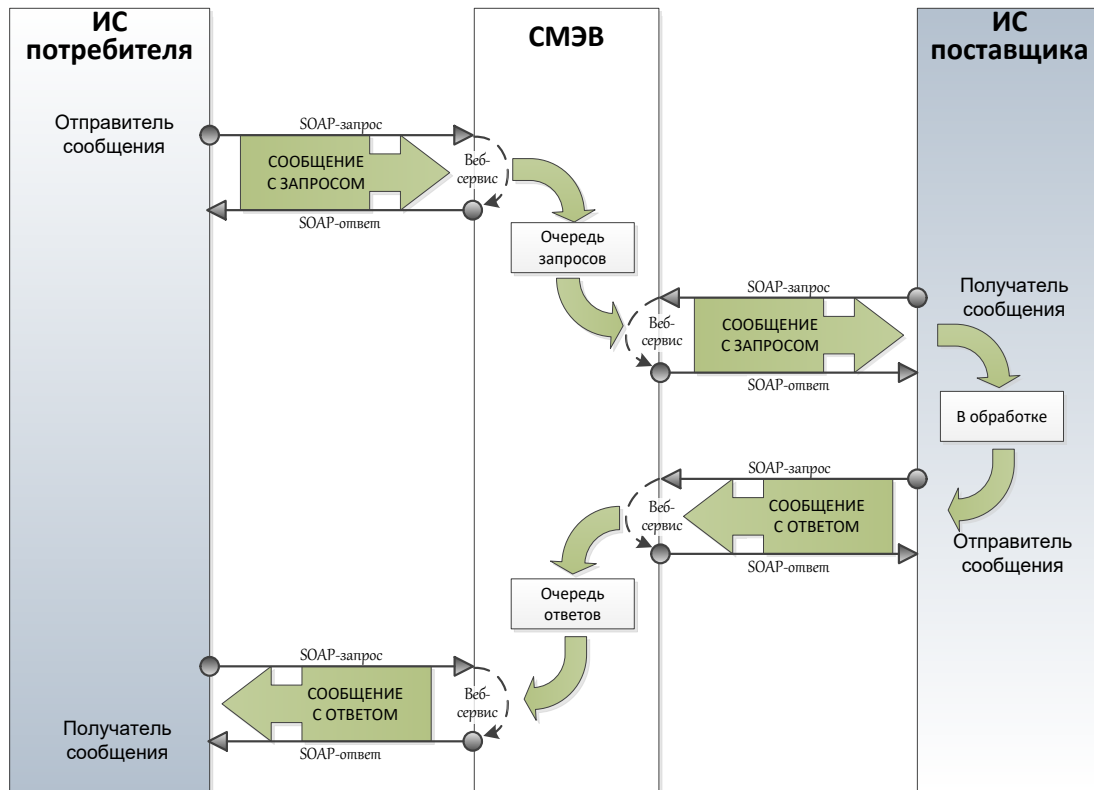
ИС потребителя

СМЭВ

ИС поставщика

Отправитель сообщения

SOAP-запрос

СООБЩЕНИЕ С ЗАПРОСОМ

Веб-сервис

SOAP-ответ

Очередь запросов

SOAP-запрос

Получатель сообщения

Веб-сервис

СООБЩЕНИЕ С ЗАПРОСОМ

SOAP-ответ

В обработке

SOAP-запрос

Веб-сервис

СООБЩЕНИЕ С ОТВЕТОМ

Отправитель сообщения

SOAP-ответ

Очередь ответов

SOAP-запрос

СООБЩЕНИЕ С ОТВЕТОМ

Веб-сервис

Получатель сообщения

SOAP-ответ